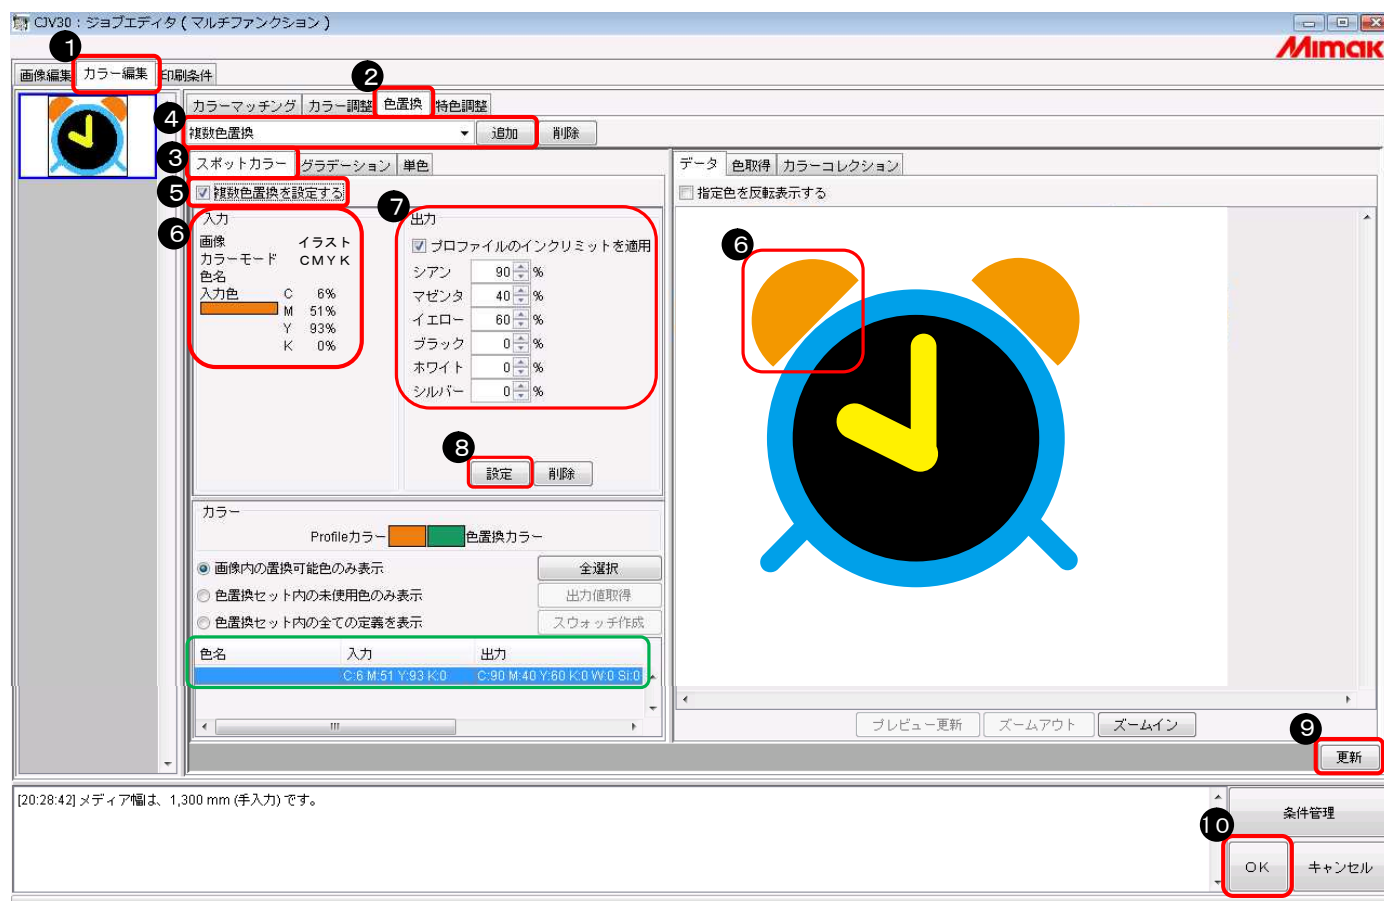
CJV30：ジョブエディタ（マルチファンクション）

Mimaki

1
画像編集 カラー編集 印刷条件

2
カラーマッチング カラー調整 色置換 特色調整

4
複数色置換 追加 削除

3
スポットカラー グラデーション 単色

5
複数色置換を設定する

6
入力
画像 イラスト
カラーモード CMYK
色名
入力色 C 6%
M 51%
Y 93%
K 0%

7
出力
プロファイルのインクリミットを適用
シアン 90 %
マゼンタ 40 %
イエロー 60 %
ブラック 0 %
ホワイト 0 %
シルバー 0 %

8
設定 削除

カラー
Profileカラー 色置換カラー
画像内の置換可能色のみ表示 全選択
色置換セット内の未使用色のみ表示 出力値取得
色置換セット内の全ての定義を表示 スウォッチ作成

| 色名 | 入力 | 出力 |
|---|---|---|
| | C:6 M:51 Y:93 K:0 | C:90 M:40 Y:60 K:0 W:0 Si:0 |

データ 色取得 カラーコレクション
指定色を反転表示する

6

プレビュー更新 ズームアウト ズームイン

9
更新

[20:28:42] メディア幅は、1,300 mm (手入力) です。

条件管理

10
OK キャンセル